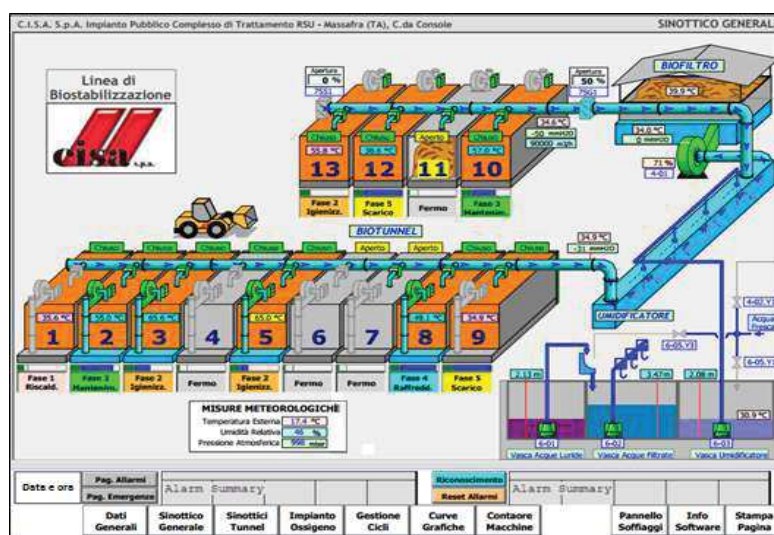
C.I.S.A. S.p.A. Impianto Pubblico Complesso di Trattamento RSU - Massafra (TA), C.da Console

SINOTTICO GENERAL

Linea di Biostabilizzazione

cisa s.p.a.

Apertura 0 %

Apertura 50 %

BIOFILTRO

39.9 °C

34.6 °C
-50 mmH2O
90000 m3/h

34.0 °C
0 mmH2O

71 %

Chiuso

Chiuso

Aperto

Chiuso

55.8 °C

36.6 °C

57.0 °C

13

12

11

10

Fase 2 Igienizz.

Fase 5 Scarico

Fermo

Fase 3 Manteinim.

BIOTUNNEL

34.9 °C
-31 mmH2O

Chiuso

Chiuso

Chiuso

Chiuso

Chiuso

Aperto

Aperto

Chiuso

Chiuso

35.6 °C

55.0 °C

65.6 °C

65.0 °C

49.1 °C

34.9 °C

1

2

3

4

5

6

7

8

9

UMIDIFICATORE

Fase 1 Riscald.

Fase 3 Mantenim.

Fase 2 Igieniz.

Fermo

Fase 2 Igieniz.

Fermo

Fermo

Fase 4 Raffredd.

Fase 5 Scarico

MISURE METEOROLOGICHE

Temperatura Esterna 17.4 °C

Umidità Relativa 46 %

Pressione Atmosferica 998 mbar

2.13 m

3.47 m

2.08 m

30.9 °C

Acqua Fresca

Vasca Acque Luride

Vasca Acque Filtrate

Vasca Umidificatore

Data e ora

Pag. Allarmi

Pag. Emergenze

Alarm Summary

Riconoscimento

Reset Allarmi

Alarm Summary

Dati Generali

Sinottico Generale

Sinottici Tunnel

Impianto Ossigeno

Gestione Cicli

Curve Grafiche

Contaore Macchine

Pannello Soffiaggi

Info Software

Stampa Pagina